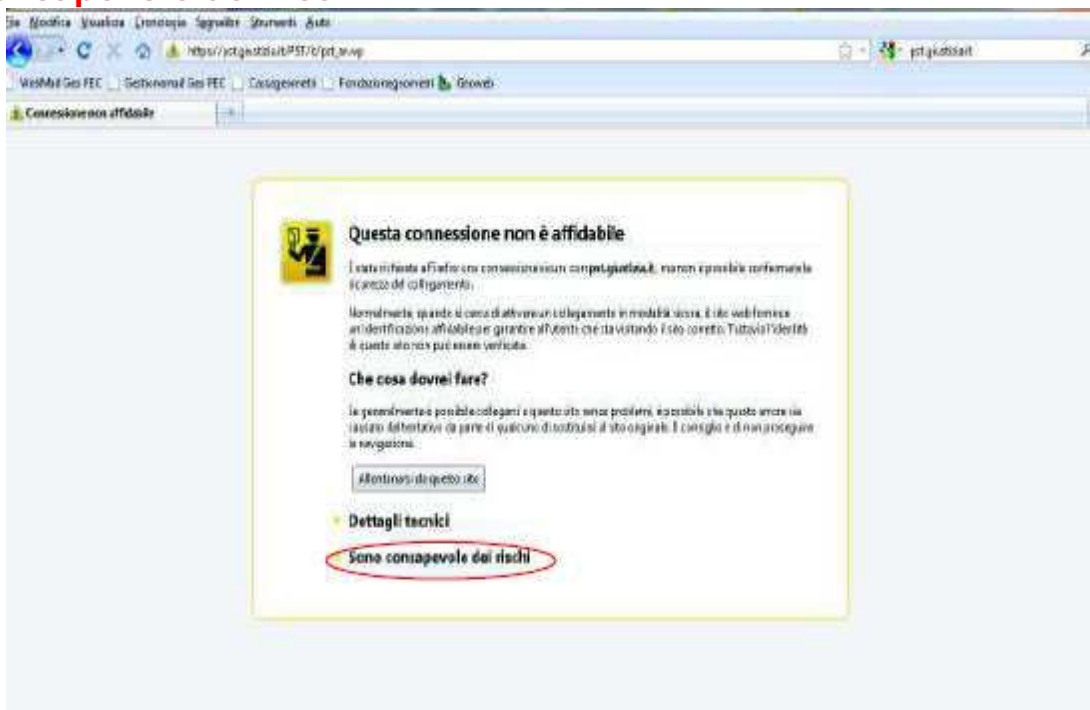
File Modifica Visualizza Cronologia Segnalibri Strumenti Aiuto

https://pst.giustizia.it/PST/it/pst_w.wp

pst.giustizia.it

WebMail Ges PEC | Gestionemail Ges PEC | Consigeometri | Fondazionegeometri | Growebi

Connessione non affidabile

Questa connessione non è affidabile

È stato richiesto a Firefox una connessione sicura con pst.giustizia.it, ma non è possibile confermare la sicurezza del collegamento.

Normalmente, quando si cerca di attivare un collegamento in modalità sicura, il sito web fornisce un'identificazione affidabile per garantire all'utente che sta visitando il sito corretto. Tuttavia l'identità di questo sito non può essere verificata.

Che cosa dovrei fare?

Se generalmente è possibile collegarsi a questo sito senza problemi, è possibile che questo errore sia causato dal tentativo da parte di qualcuno di sostituirsi al sito originale. Il consiglio è di non proseguire la navigazione.

Allontanarsi da questo sito

Dettagli tecnici

Sono consapevole dei rischi